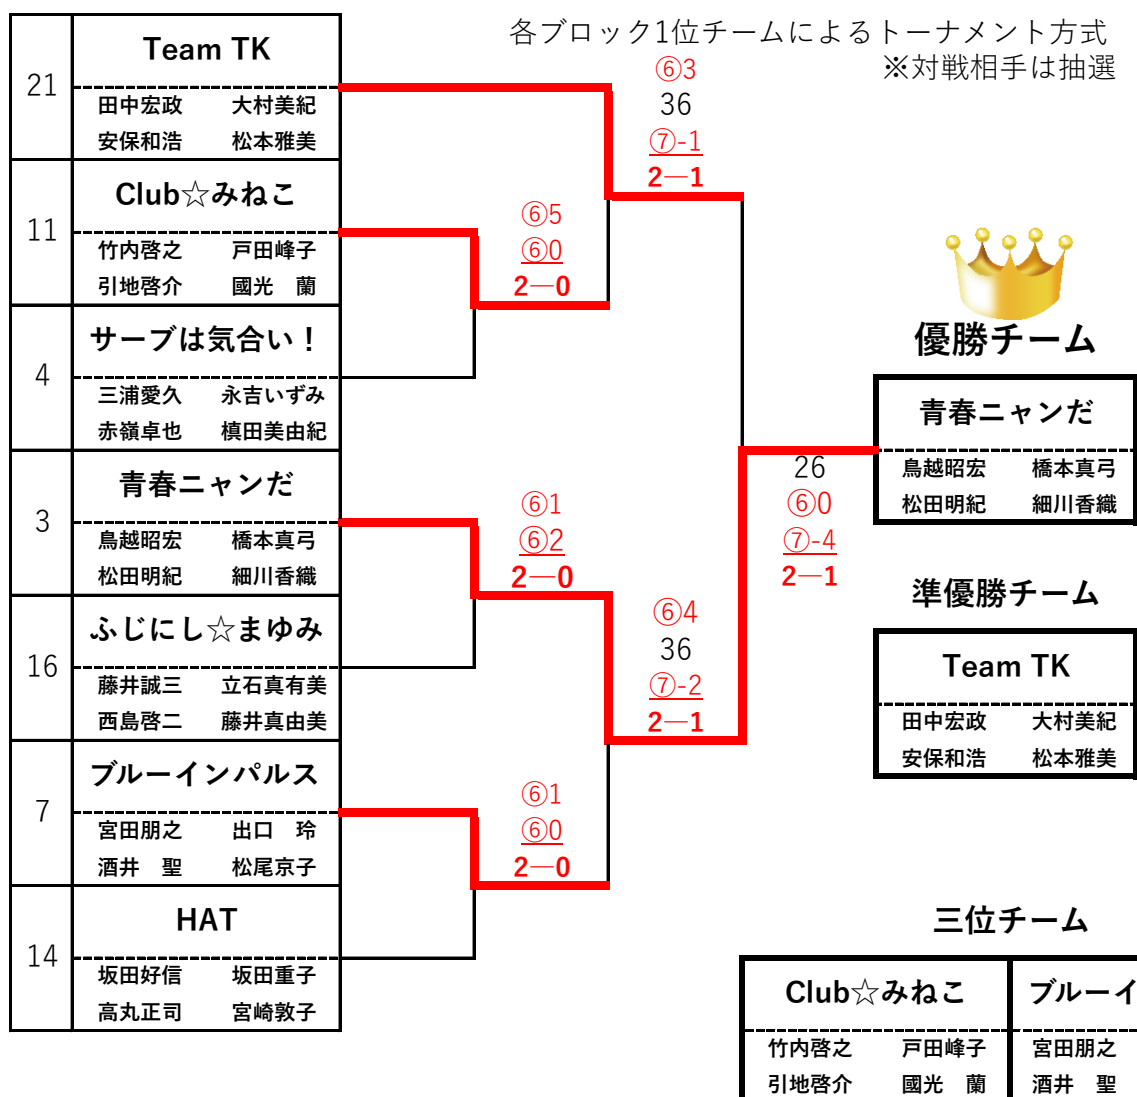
各ブロック1位チームによるトーナメント方式
※対戦相手は抽選

| 21 | Team TK<br>田中宏政 大村美紀<br>安保和浩 松本雅美 |
|---|---|
| 11 | Club☆みねこ<br>竹内啓之 戸田峰子<br>引地啓介 國光 蘭 |
| 4 | サーブは気合い！<br>三浦愛久 永吉いずみ<br>赤嶺卓也 槙田美由紀 |
| 3 | 青春ニャンだ<br>鳥越昭宏 橋本真弓<br>松田明紀 細川香織 |
| 16 | ふじにし☆まゆみ<br>藤井誠三 立石真有美<br>西島啓二 藤井真由美 |
| 7 | ブルーインパルス<br>宮田朋之 出口 玲<br>酒井 聖 松尾京子 |
| 14 | HAT<br>坂田好信 坂田重子<br>高丸正司 宮崎敦子 |

⑥3
36
⑦-1
2—1

⑥5
⑥0
2—0

⑥1
⑥2
2—0

⑥4
36
⑦-2
2—1

⑥1
⑥0
2—0

26
⑥0
⑦-4
2—1

優勝チーム

青春ニャンだ
鳥越昭宏 橋本真弓
松田明紀 細川香織

準優勝チーム

Team TK
田中宏政 大村美紀
安保和浩 松本雅美

三位チーム

Club☆みねこ
竹内啓之 戸田峰子
引地啓介 國光 蘭

ブルーイ
宮田朋之
酒井 聖